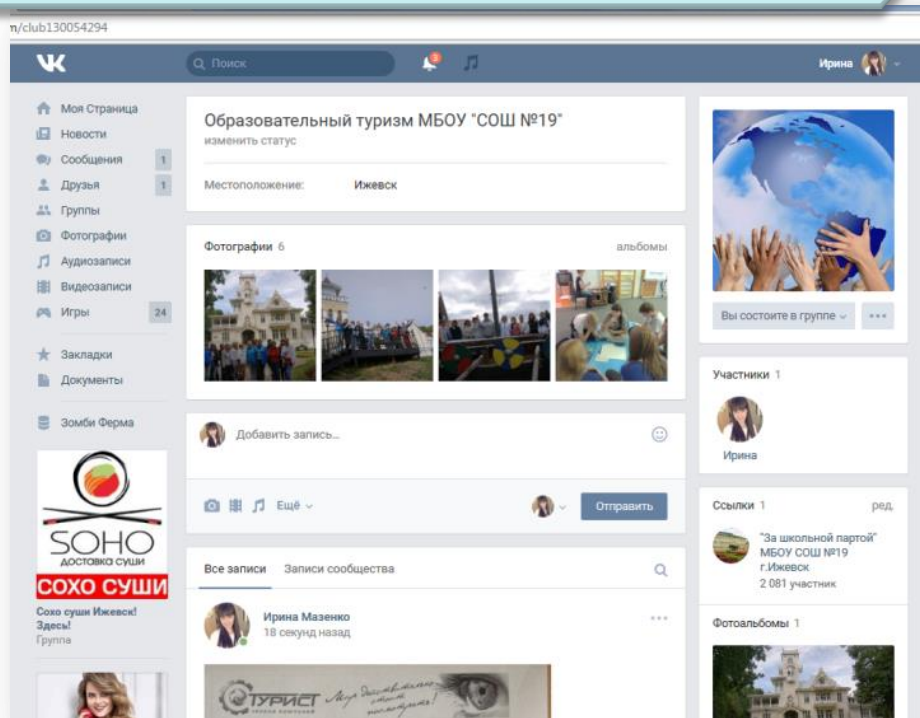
n/club130054294

ВК Поиск Ирина

Моя Страница
Новости
Сообщения 1
Друзья 1
Группы
Фотографии
Аудиозаписи
Видеозаписи
Игры 24
Закладки
Документы
Зомби Ферма

SOHO
ДОСТАВКА СУШИ
СОХО СУШИ
Сохо суши Ижевск! Здесь!
Группа

Образовательный туризм МБОУ "СОШ №19"
изменить статус

Местоположение: Ижевск

Фотографии 6 альбомы

Добавить запись...

Ещё Отправить

Все записи Записи сообщества

Ирина Мазенко
18 секунд назад

ТУРИСТ

Вы состоите в группе

Участники 1
Ирина

Ссылки 1 ред.
"За школьной партой" МБОУ СОШ №19 г.Ижевск
2 081 участник

Фотоальбомы 1